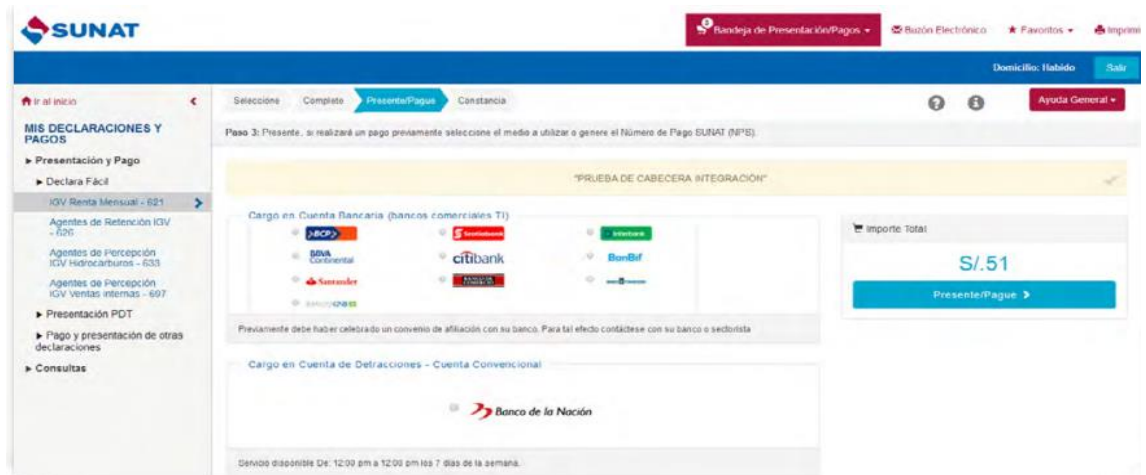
SUNAT

Bandeja de Presentación/Pagos ▾ Buzón Electrónico ★ Favoritos ▾ Imprimi

Domicilio: Habido Salir

Ir al inicio

MIS DECLARACIONES Y PAGOS

▸ Presentación y Pago

▸ Declara Fácil

IGV Renta Mensual - 621

Agentes de Retención IGV - 626

Agentes de Percepción IGV Hidrocarburos - 633

Agentes de Percepción IGV Ventas internas - 697

▸ Presentación PDT

▸ Pago y presentación de otras declaraciones

▸ Consultas

Selección Complete Presente/Pague Constancia

Ayuda General ▾

Paso 3: Presente, si realizará un pago previamente seleccione el medio a utilizar o genere el Número de Pago SUNAT (NPS).

"PRUEBA DE CABECERA INTEGRACIÓN"

Cargo en Cuenta Bancaria (bancos comerciales TI)

BCP Scotiabank Interbank
BBVA Continental citibank BanBif
Santander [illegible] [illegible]
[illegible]

Previamente debe haber celebrado un convenio de afiliación con su banco. Para tal efecto contáctese con su banco o sectorista

Importe Total

S/.51

Presente/Pague >

Cargo en Cuenta de Detracciones - Cuenta Convencional

Banco de la Nación

Servicio disponible De: 12:00 pm a 12:00 pm los 7 días de la semana.